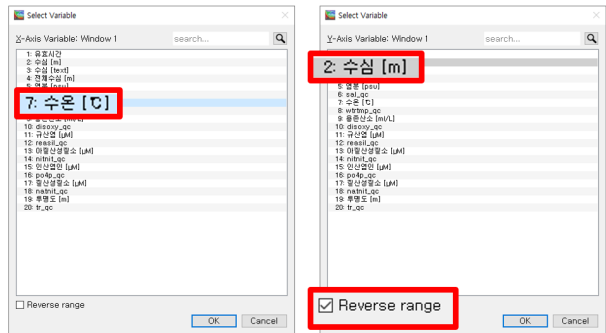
Select Variable

X-Axis Variable: Window 1

search...

1: 유효시간
2: 수심 [m]
3: 수심 [text]
4: 전체수심 [m]
5: 염분 [psu]

7: 수온 [℃]

10: disoxy_qc
11: 규산염 [μM]
12: reasil_qc
13: 아질산염질소 [μM]
14: nitnit_qc
15: 인산염인 [μM]
16: po4p_qc
17: 질산염질소 [μM]
18: natnit_qc
19: 투명도 [m]
20: tr_qc

Reverse range

OK Cancel

Select Variable

Y-Axis Variable: Window 1

search...

2: 수심 [m]

5: 염분 [psu]
6: sal_qc
7: 수온 [℃]
8: wtrtmp_qc
9: 용존산소 [ml/L]
10: disoxy_qc
11: 규산염 [μM]
12: reasil_qc
13: 아질산염질소 [μM]
14: nitnit_qc
15: 인산염인 [μM]
16: po4p_qc
17: 질산염질소 [μM]
18: natnit_qc
19: 투명도 [m]
20: tr_qc

Reverse range

OK Cancel